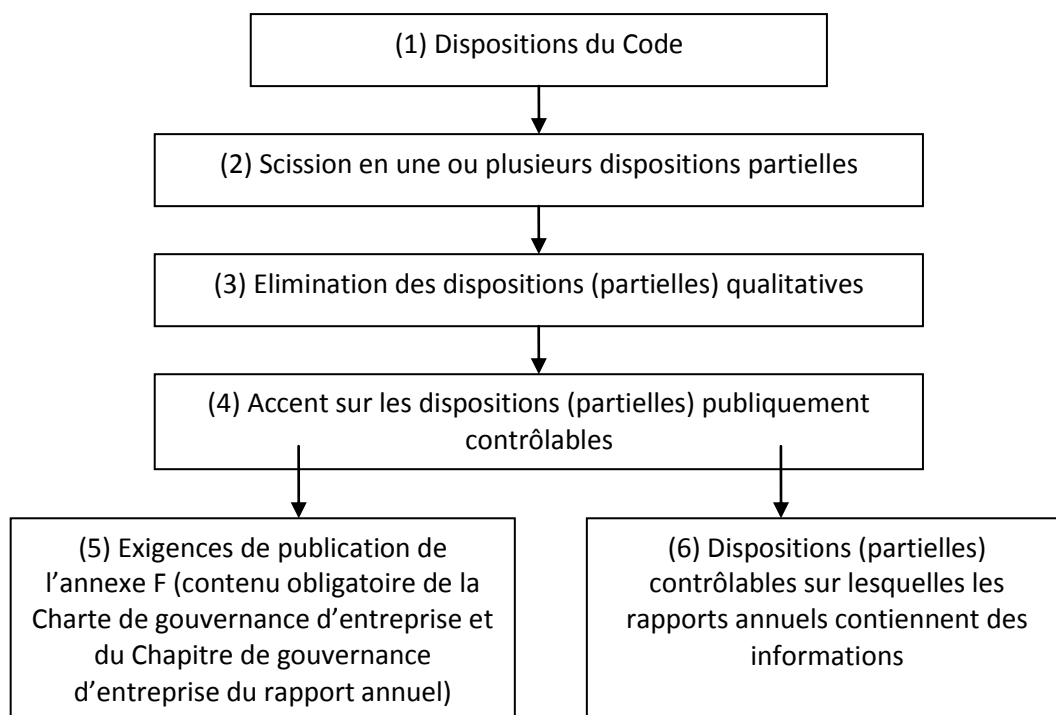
(1) Dispositions du Code

(2) Scission en une ou plusieurs dispositions partielles

(3) Elimination des dispositions (partielles) qualitatives

(4) Accent sur les dispositions (partielles) publiquement contrôlables

(5) Exigences de publication de l’annexe F (contenu obligatoire de la Charte de gouvernance d’entreprise et du Chapitre de gouvernance d’entreprise du rapport annuel)

(6) Dispositions (partielles) contrôlables sur lesquelles les rapports annuels contiennent des informations